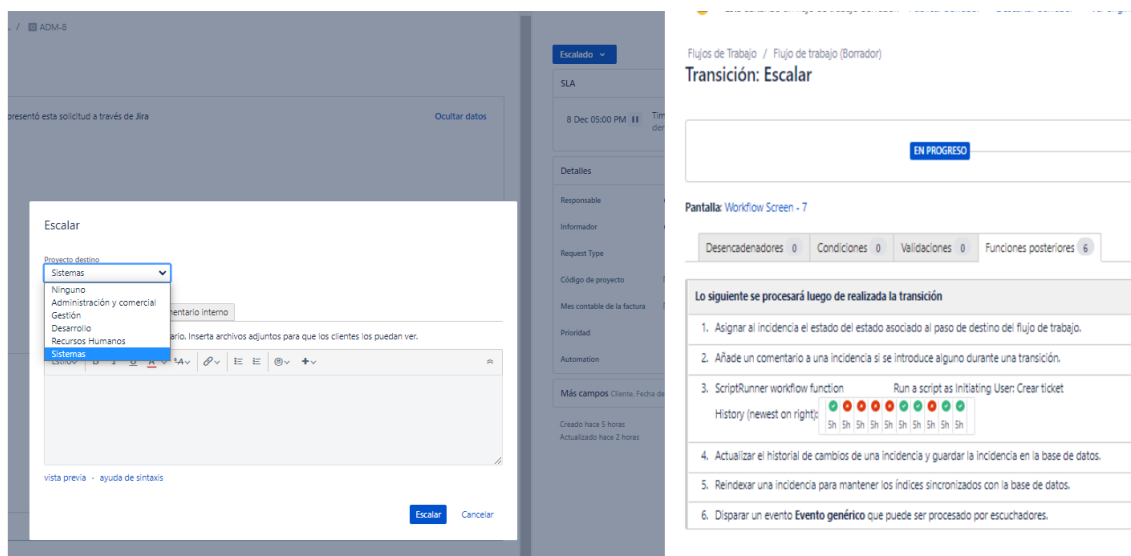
/ ADM-8

presentó esta solicitud a través de Jira

Ocultar datos

Escalado

SLA

8 Dec 05:00 PM

Tim
der

Detalles

Responsable

Informador

Request Type

Código de proyecto

Mes contable de la factura

Prioridad

Automation

Más campos Cliente, Fecha de

Creado hace 5 horas
Actualizado hace 2 horas

Escalar

Proyecto destino

Sistemas

Ninguno
Administración y comercial
Gestión
Desarrollo
Recursos Humanos
Sistemas

entario interno

ario. Inserta archivos adjuntos para que los clientes los puedan ver.

vista previa · ayuda de sintaxis

Escalar

Cancelar

Flujos de Trabajo / Flujo de trabajo (Borrador)

Transición: Escalar

EN PROGRESO

Pantalla: Workflow Screen - 7

Desencadenadores 0 | Condiciones 0 | Validaciones 0 | Funciones posteriores 6

Lo siguiente se procesará luego de realizada la transición

1. Asignar al incidencia el estado del estado asociado al paso de destino del flujo de trabajo.

2. Añade un comentario a una incidencia si se introduce alguno durante una transición.

3. ScriptRunner workflow function Run a script as Initiating User: Crear ticket
History (newest on right): 5h 5h 5h 5h 5h 5h 5h 5h 5h 5h

4. Actualizar el historial de cambios de una incidencia y guardar la incidencia en la base de datos.

5. Reindexar una incidencia para mantener los índices sincronizados con la base de datos.

6. Disparar un evento Evento genérico que puede ser procesado por escuchadores.